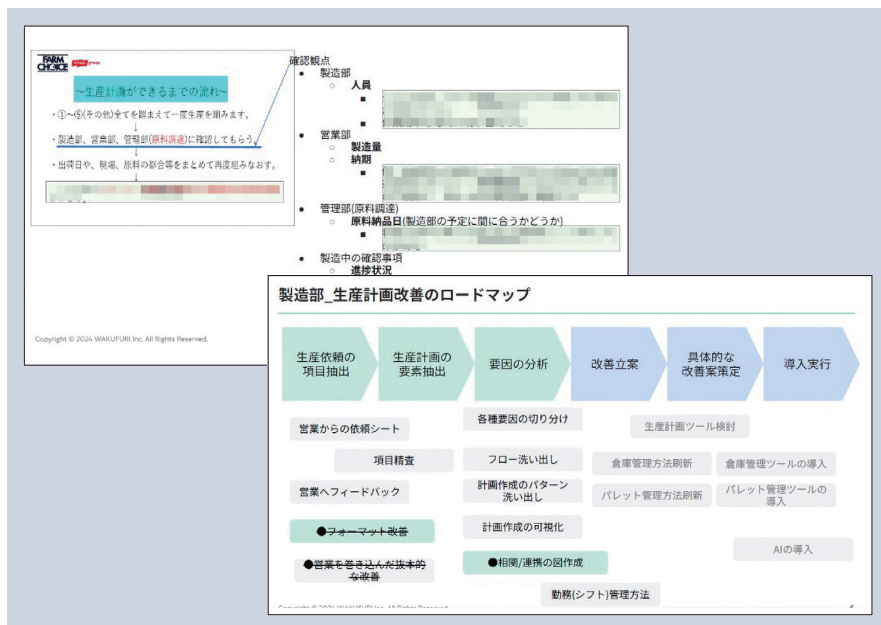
FARM CHOICE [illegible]

~生産計画ができるまでの流れ~

・①~⑤(その他)全てを踏まえて一度生産を組みます。

・製造部、営業部、管理部(原料調達)に確認してもらう。

・出荷日や、規格、原料の総合等をまとめて再度組みなおす。

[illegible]

Copyright © 2024 WAKUFURI Inc. All Rights Reserved.

確認観点
● 製造部
○ 人員
■ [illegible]
■ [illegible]
● 営業部
○ 製造量
○ 納期
■ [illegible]
● 管理部(原料調達)
○ 原料納品日(製造部の予定に間に合うかどうか)
■ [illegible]
● 製造中の確認事項
○ 進捗状況

製造部_生産計画改善のロードマップ

生産依頼の項目抽出
生産計画の要素抽出
要因の分析
改善立案
具体的な改善案策定
導入実行

営業からの依頼シート
項目精査
営業へフィードバック
●フォーマット改善
●営業を巻き込んだ抜本的な改善

各種要因の切り分け
フロー洗い出し
計画作成のパターン洗い出し
計画作成の可視化
●相関/連携の図作成
勤務(シフト)管理方法

生産計画ツール検討
倉庫管理方法刷新
倉庫管理ツールの導入
パレット管理方法刷新
パレット管理ツールの導入
AIの導入

Copyright © 2024 WAKUFURI Inc. All Rights Reserved.
6